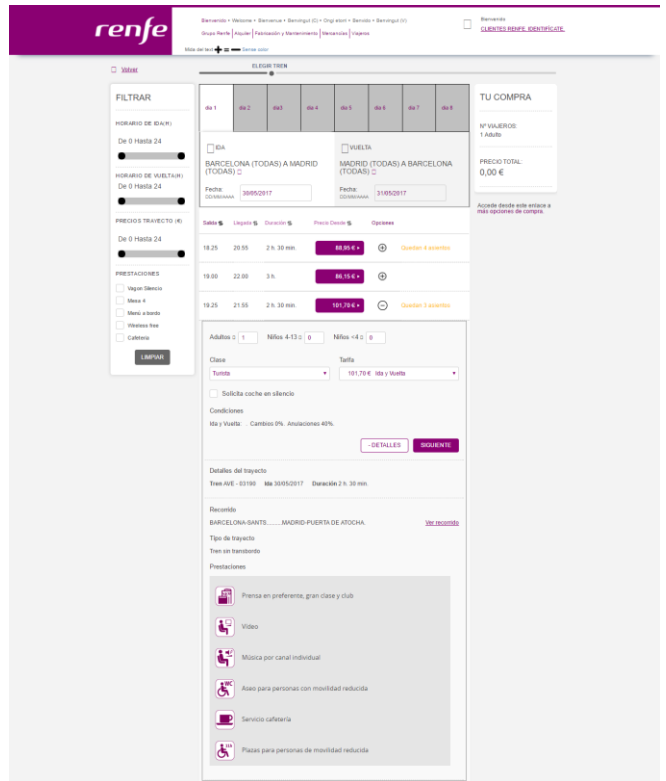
renfe

Bienvenido • Welcome • Bienvenue • Benvingut (C) • Ongi etorri • Benvido • Benvingut (V)

Grupo Renfe | Alquiler | Fabricación y Mantenimiento | Mercancías | Viajeros

Más del text + = — Sense color

Bienvenido
CLIENTES RENFE. IDENTIFICATE.

Volver

ELEGIR TREN

FILTRAR

HORARIO DE IDA(H)
De 0 Hasta 24

HORARIO DE VUELTA(H)
De 0 Hasta 24

PRECIOS TRAYECTO (€)
De 0 Hasta 24

PRESTACIONES
Vagon Silencio
Mesa 4
Menú a bordo
Wireless free
Cafetería

LIMPIAR

| día 1 | día 2 | día 3 | día 4 | día 5 | día 6 | día 7 | día 8 |
|---|---|---|---|---|---|---|---|

IDA
BARCELONA (TODAS) A MADRID (TODAS)
Fecha: DD/MM/AAAA 30/05/2017

VUELTA
MADRID (TODAS) A BARCELONA (TODAS)
Fecha: DD/MM/AAAA 31/05/2017

| Salida | Llegada | Duración | Precio Desde | Opciones | |
|---|---|---|---|---|---|
| 18.25 | 20.55 | 2 h. 30 min. | 88,95 € | ⊕ | Quedan 4 asientos |
| 19.00 | 22.00 | 3 h. | 86,15 € | ⊕ | |
| 19.25 | 21.55 | 2 h. 30 min. | 101,70 € | ⊖ | Quedan 3 asientos |

Adultos 1 Niños 4-13 0 Niños <4 0

Clase
Turista

Tarifa
101,70 € Ida y Vuelta

Solicita coche en silencio

Condiciones
Ida y Vuelta : Cambios 0%. Anulaciones 40%.

- DETALLES SIGUIENTE

Detalles del trayecto
Tren AVE - 03190 Ida 30/05/2017 Duración 2 h. 30 min.

Recorrido
BARCELONA-SANTS.........MADRID-PUERTA DE ATOCHA. Ver recorrido

Tipo de trayecto
Tren sin transbordo

Prestaciones
Prensa en preferente, gran clase y club
Video
Música por canal individual
Aseo para personas con movilidad reducida
Servicio cafetería
Plazas para personas de movilidad reducida

TU COMPRA

Nº VIAJEROS:
1 Adulto

PRECIO TOTAL:
0,00 €

Accede desde este enlace a más opciones de compra.